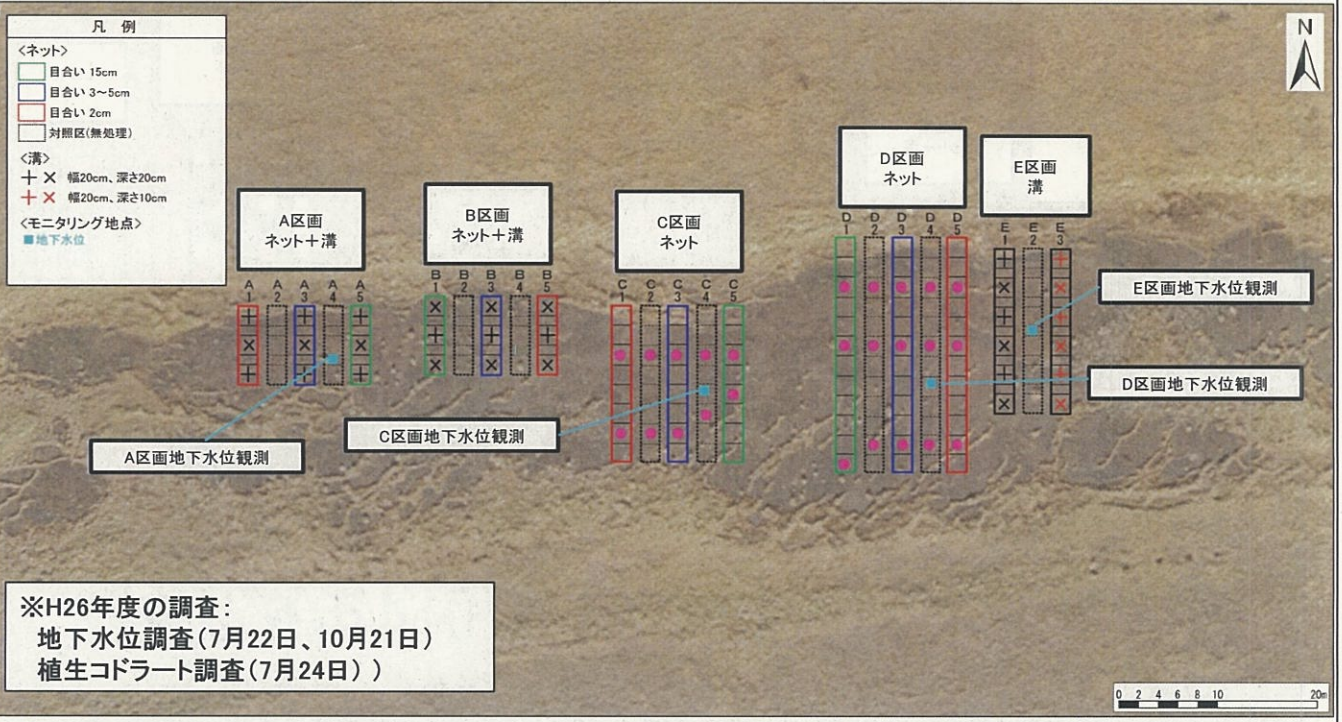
凡 例

<ネット>
目合い 15cm
目合い 3~5cm
目合い 2cm
対照区(無処理)
<溝>
+ × 幅20cm、深さ20cm
+ × 幅20cm、深さ10cm
<モニタリング地点>
■地下水位

N

A区画
ネット+溝

A 1
A 2
A 3
A 4
A 5

B区画
ネット+溝

B 1
B 2
B 3
B 4
B 5

C区画
ネット

C 1
C 2
C 3
C 4
C 5

D区画
ネット

D 1
D 2
D 3
D 4
D 5

E区画
溝

E 1
E 2
E 3

E区画地下水位観測

D区画地下水位観測

C区画地下水位観測

A区画地下水位観測

※H26年度の調査:
地下水位調査(7月22日、10月21日)
植生コドラート調査(7月24日))

0 2 4 6 8 10 20m